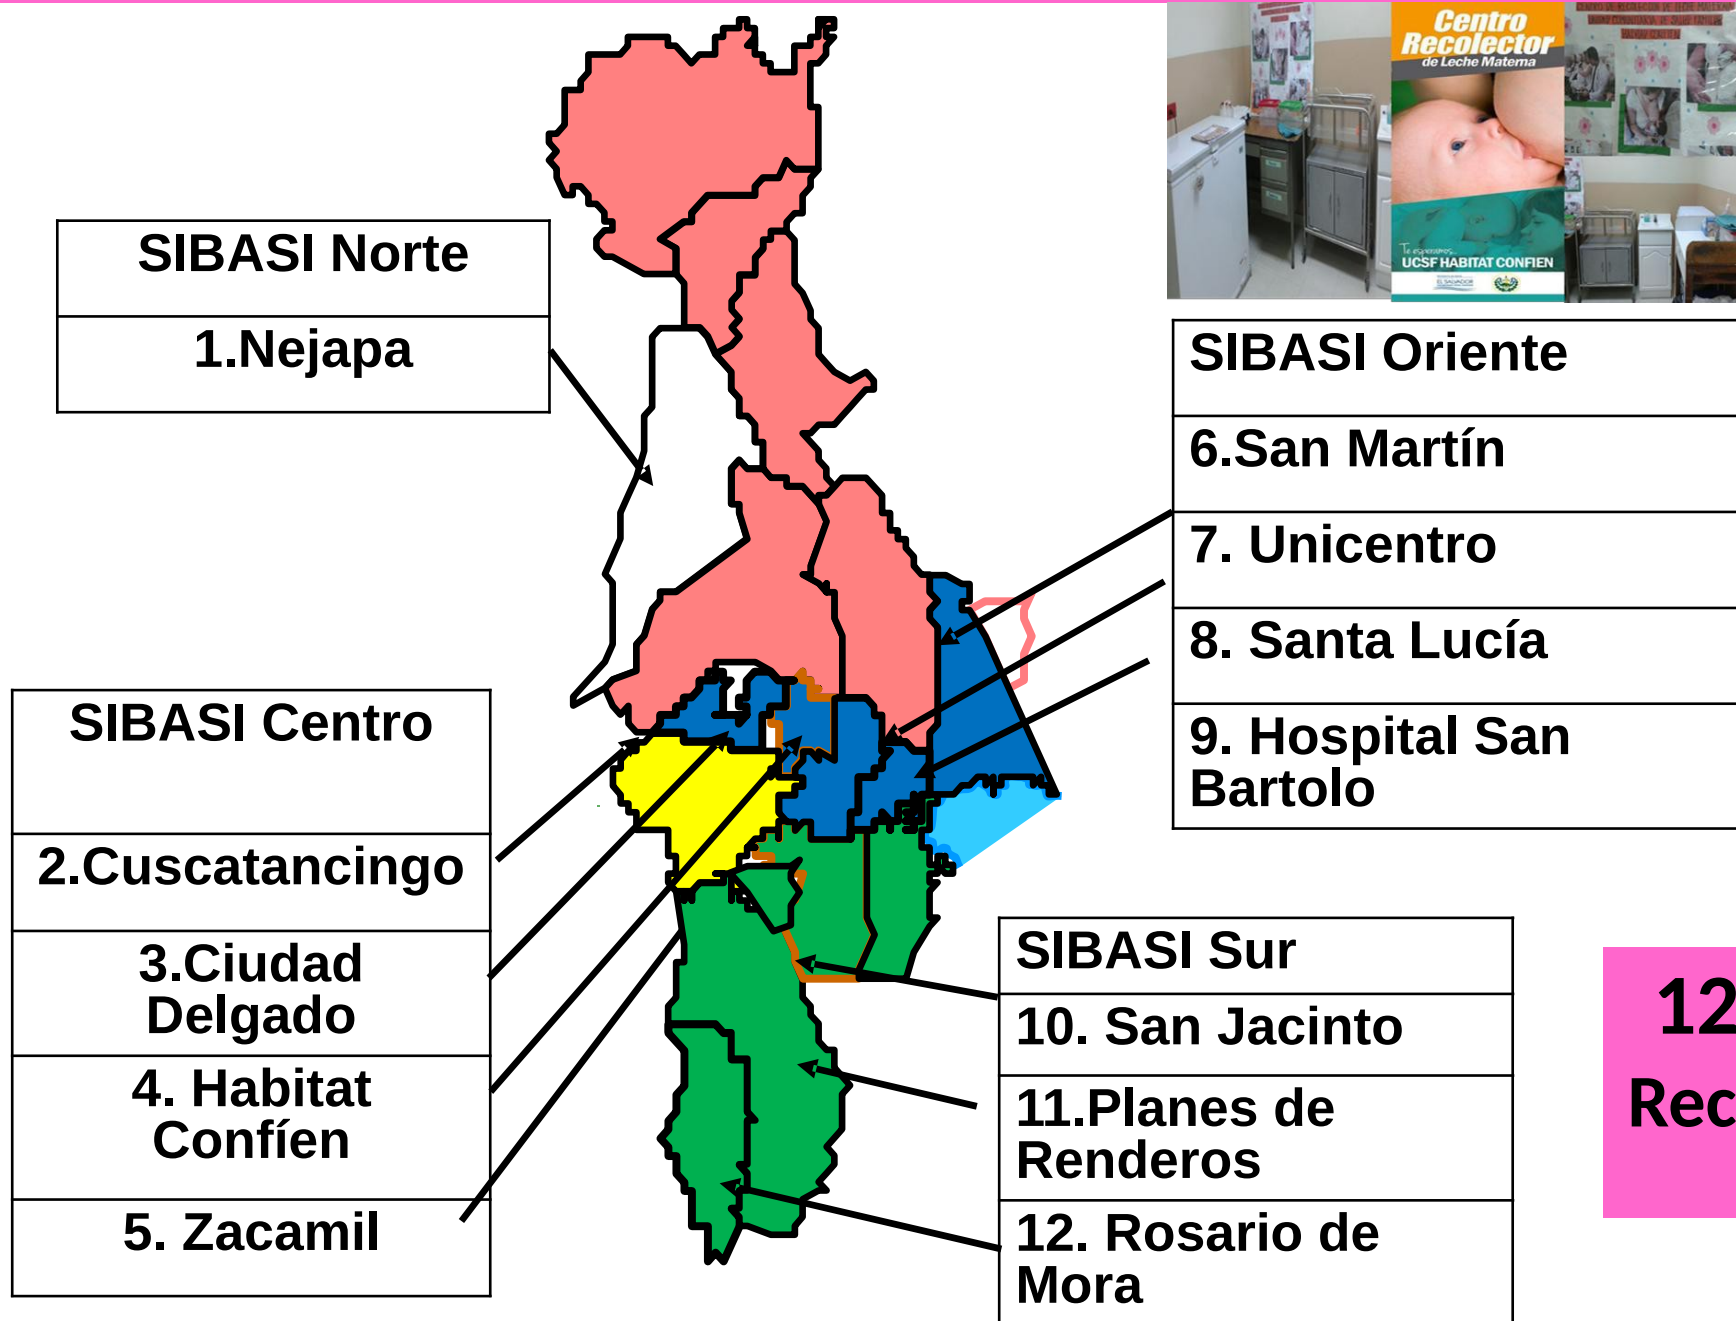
| SIBASI Norte |
|---|
| 1.Nejapa |

Centro Recolector de Leche Materna

Te esperamos... UCSF HABITAT CONFIEN

| SIBASI Oriente |
|---|
| 6.San Martín |
| 7. Unicentro |
| 8. Santa Lucía |
| 9. Hospital San Bartolo |

| SIBASI Centro |
|---|
| 2.Cuscatancingo |
| 3.Ciudad Delgado |
| 4. Habitat Confíen |
| 5. Zacamil |

| SIBASI Sur |
|---|
| 10. San Jacinto |
| 11.Planes de Renderos |
| 12. Rosario de Mora |

12

Rec